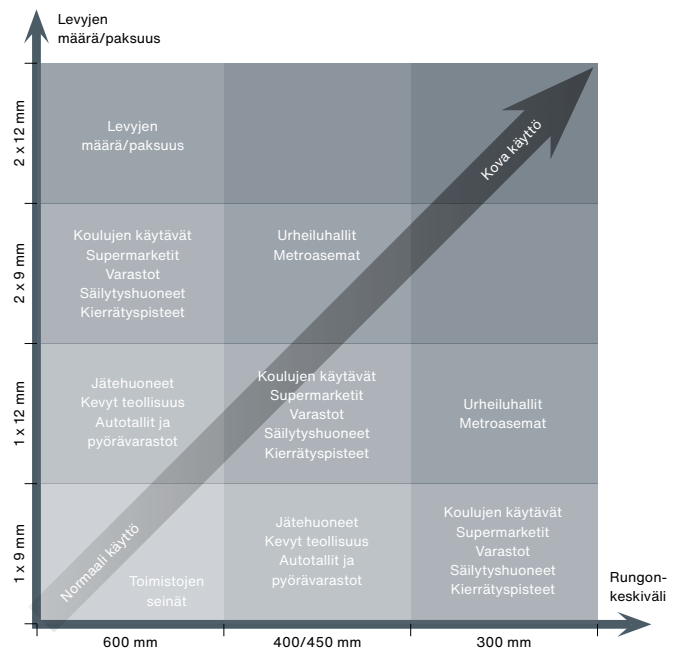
Levyjen määrä/paksuus

| | 600 mm | 400/450 mm | 300 mm |
|---|---|---|---|
| 2 x 12 mm | Levyjen määrä/paksuus | | |
| 2 x 9 mm | Koulujen käytävät Supermarketit Varastot Säilytyshuoneet Kierrätyspisteet | Urheiluhallit Metroasemat | |
| 1 x 12 mm | Jätehuoneet Kevyt teollisuus Autotallit ja pyörävarastot | Koulujen käytävät Supermarketit Varastot Säilytyshuoneet Kierrätyspisteet | Urheiluhallit Metroasemat |
| 1 x 9 mm | Toimistojen seinät | Jätehuoneet Kevyt teollisuus Autotallit ja pyörävarastot | Koulujen käytävät Supermarketit Varastot Säilytyshuoneet Kierrätyspisteet |

Kova käyttö

Normaali käyttö

Rungon-keskiväli